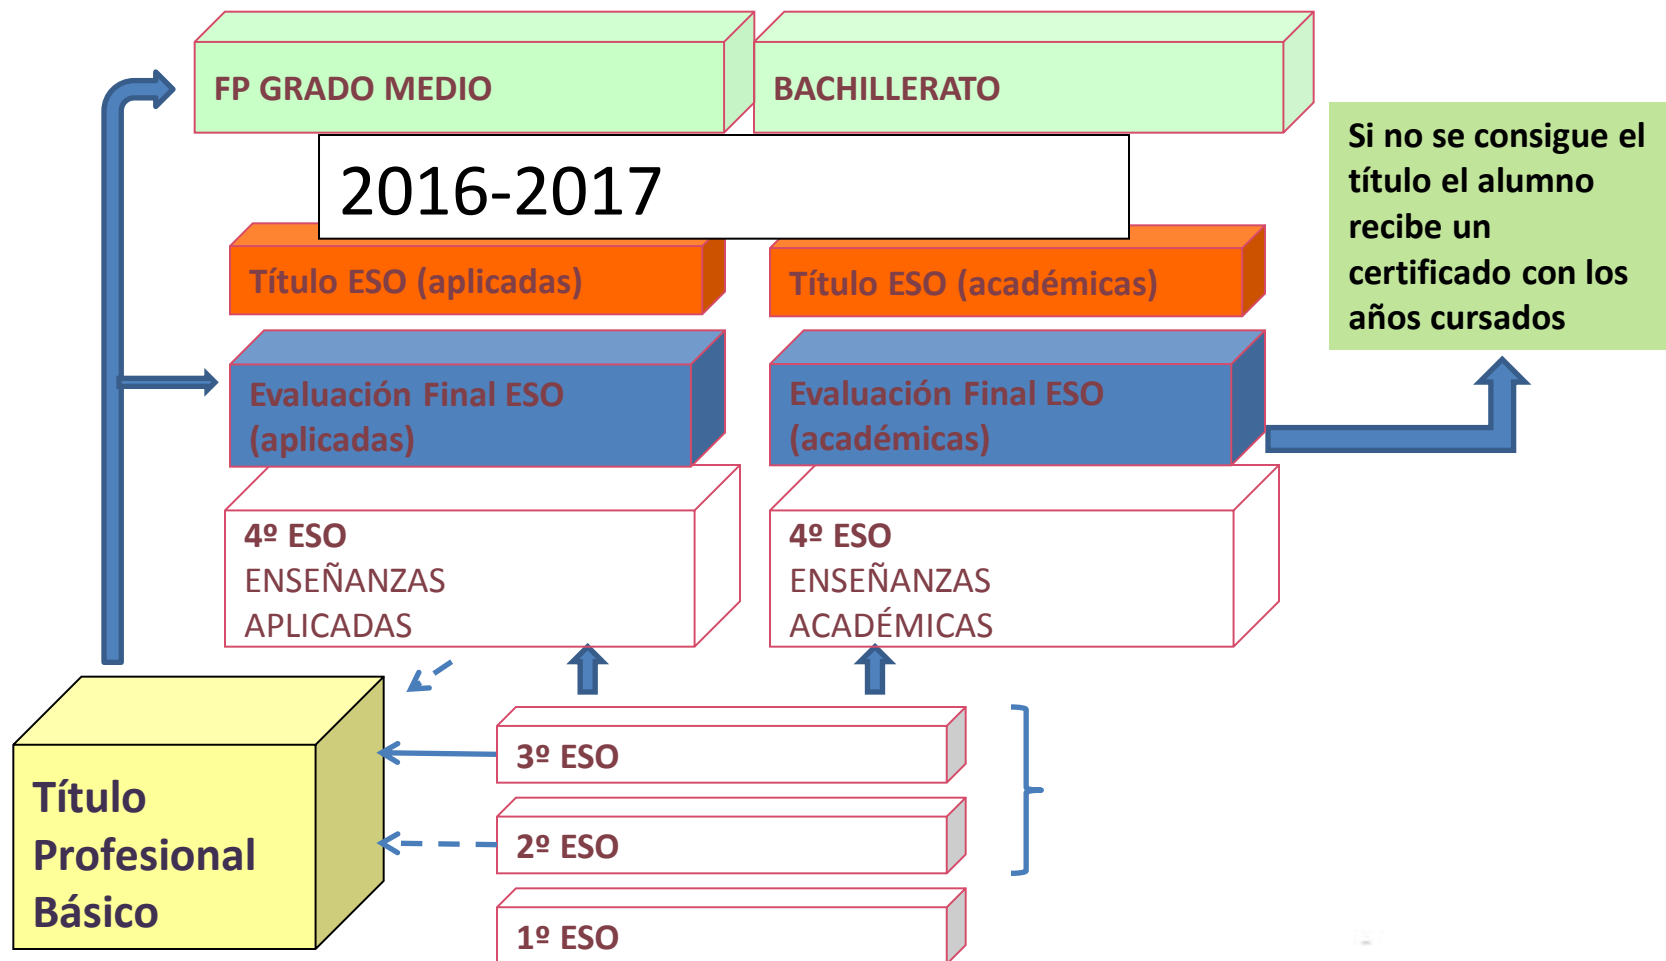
FP GRADO MEDIO

BACHILLERATO

2016-2017

Si no se consigue el título el alumno recibe un certificado con los años cursados

Título ESO (aplicadas)

Título ESO (académicas)

Evaluación Final ESO (aplicadas)

Evaluación Final ESO (académicas)

4º ESO ENSEÑANZAS APLICADAS

4º ESO ENSEÑANZAS ACADÉMICAS

Título Profesional Básico

3º ESO

2º ESO

1º ESO